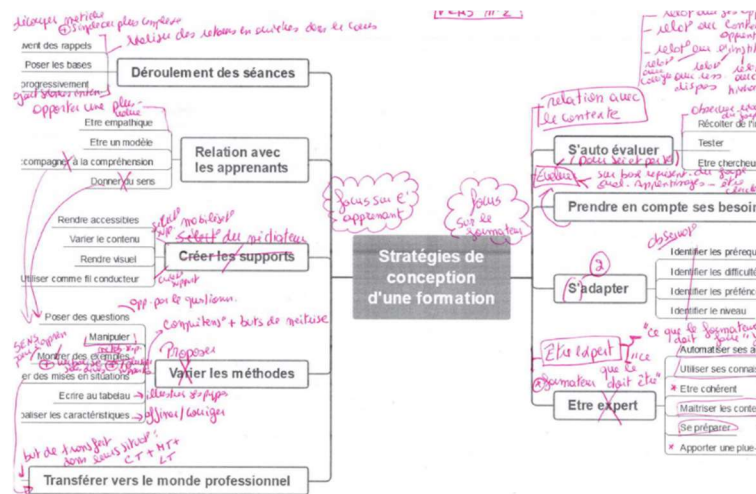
découper matières
① simple au plus complexe
réalise des retours en arrière dans les cours
vent des rappels
Poser les bases
progressivement
Déroulement des séances
opportun une plus-value
Etre empathique
Etre un modèle
ccompagner à la compréhension
Donner du sens
Relation avec les apprenants
Rendre accessibles
Varier le contenu
Rendre visuel
Utiliser comme fil conducteur
Créer les supports
sélect. mobilisé
Sélect du médiateur
opp. par le questionn.
Poser des questions
Manipuler
Montrer des exemples
er des mises en situations
Ecrire au tableau
aliser les caractéristiques
Varier les méthodes
compétences + buts de maîtrise
Proposer
illustre
afficher / souligner
but de transfert
CT + MT + LT
Transférer vers le monde professionnel
focus sur l'apprenant
Stratégies de conception d'une formation
focus sur le formateur
relation avec le contexte
S'auto évaluer
(pour soi et pour)
Evaluer
Récolter de l'
Tester
Etre chercheu
sur base repensé
Prendre en compte ses besoin
Identifier les prérequ
Identifier les difficult
Identifier les préféren
Identifier le niveau
S'adapter
②
Etre expert
ce que le formateur doit être
Automatiser ses a
Utiliser ses conna
* Etre cohérent
Maîtriser les conte
Se préparer
* Apporter une plus-